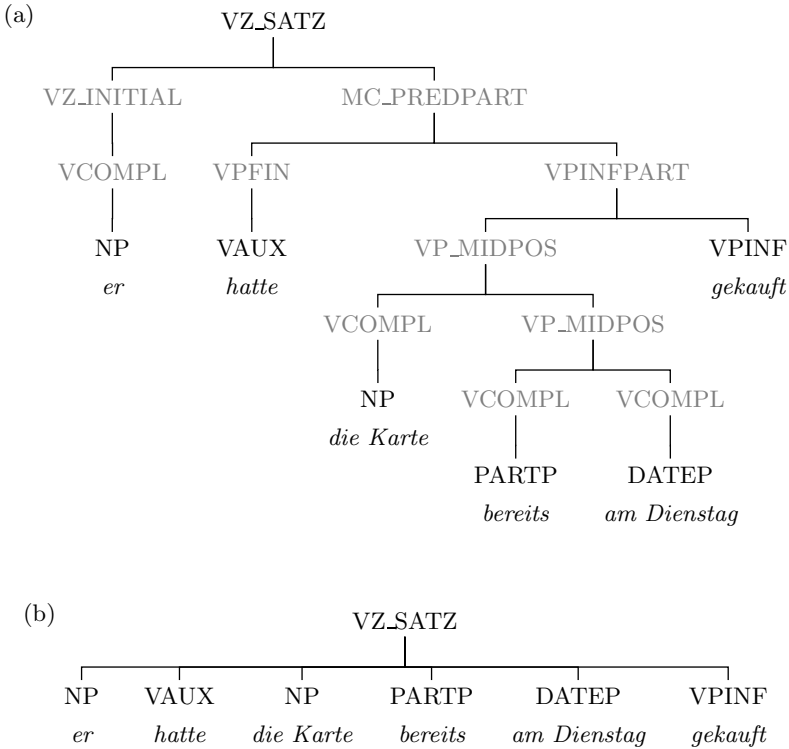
(a)

VZ_SATZ

VZ_INITIAL

MC_PREDPART

VCOMPL

VPFIN

VPINFPART

NP

*er*

VAUX

*hatte*

VP_MIDPOS

VPINF

*gekauft*

VCOMPL

VP_MIDPOS

NP

*die Karte*

VCOMPL

VCOMPL

PARTP

*bereits*

DATEP

*am Dienstag*

(b)

VZ_SATZ

NP

*er*

VAUX

*hatte*

NP

*die Karte*

PARTP

*bereits*

DATEP

*am Dienstag*

VPINF

*gekauft*